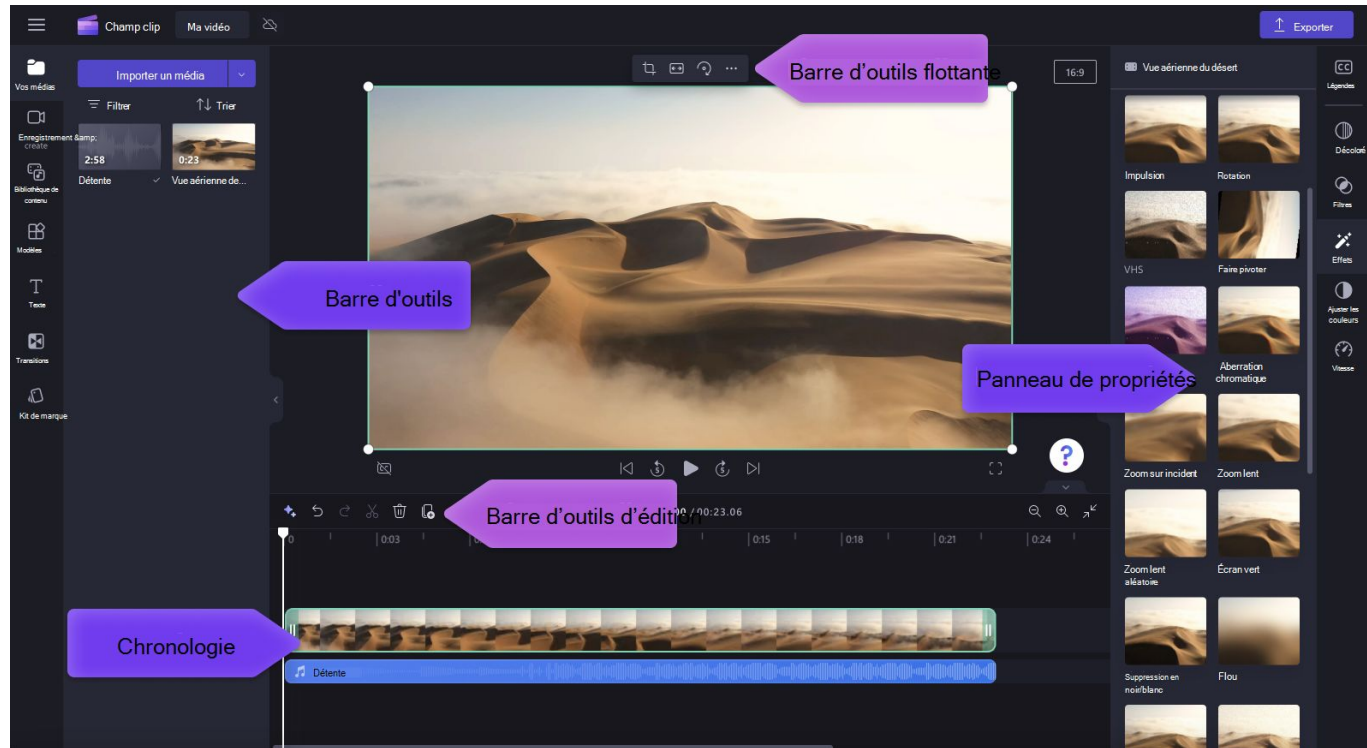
Champ clip Ma vidéo

Exporter

Vos médias

Importer un média

Filtrer Trier

Enregistrement &amp; create

2:58 0:23

Détente Vue aérienne de...

Bibliothèque de contenu

Modèles

Texte

Transitions

Kit de marque

Barre d'outils flottante

16:9

Barre d'outils

Panneau de propriétés

Vue aérienne du désert

Impulsion Rotation

VHS Faire pivoter

Aberration chromatique

Zoom sur incident Zoom lent

Zoom lent aléatoire Écran vert

Suppression en noir/blanc Flou

Légendes

Décoloré

Filtres

Effets

Ajuster les couleurs

Vitesse

?

Barre d'outils d'édition

00 / 00:23.06

0 |0:03 |0:15 |0:18 |0:21 |0:24

Chronologie

Détente